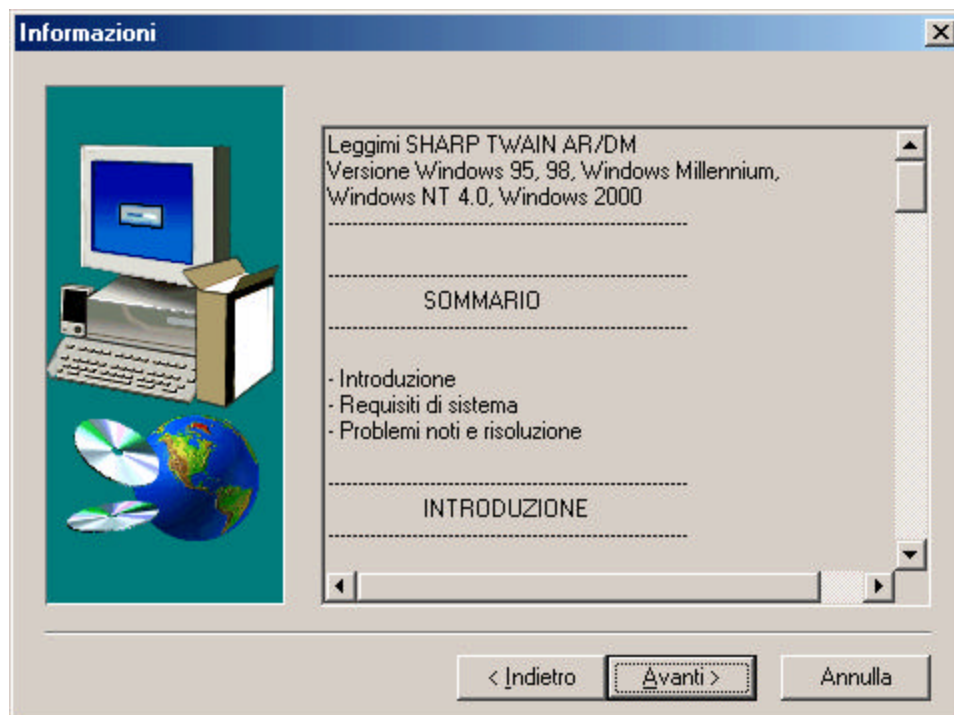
Informazioni

Leggimi SHARP TWAIN AR/DM
Versione Windows 95, 98, Windows Millennium, Windows NT 4.0, Windows 2000
------------------------------------------------------

------------------------------------------------------
SOMMARIO
------------------------------------------------------

- Introduzione
- Requisiti di sistema
- Problemi noti e risoluzione

------------------------------------------------------
INTRODUZIONE
------------------------------------------------------

< Indietro
Avanti >
Annulla